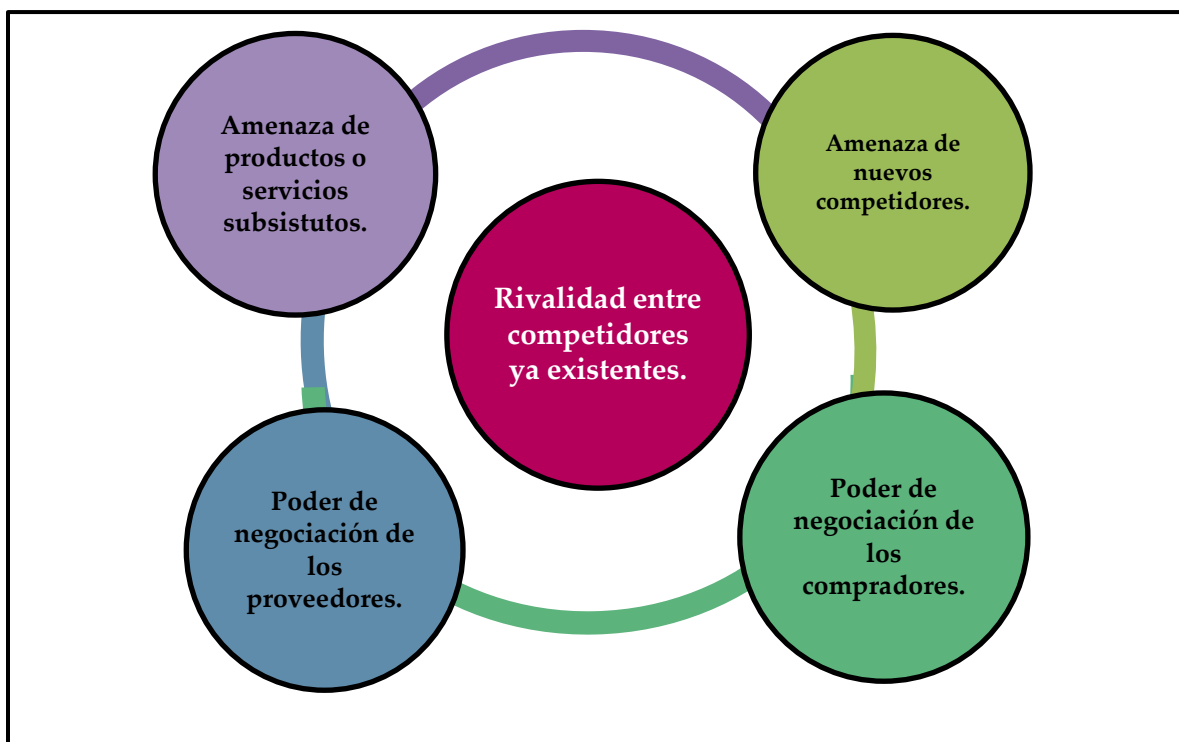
Amenaza de productos o servicios subsistutos.

Amenaza de nuevos competidores.

Rivalidad entre competidores ya existentes.

Poder de negociación de los proveedores.

Poder de negociación de los compradores.